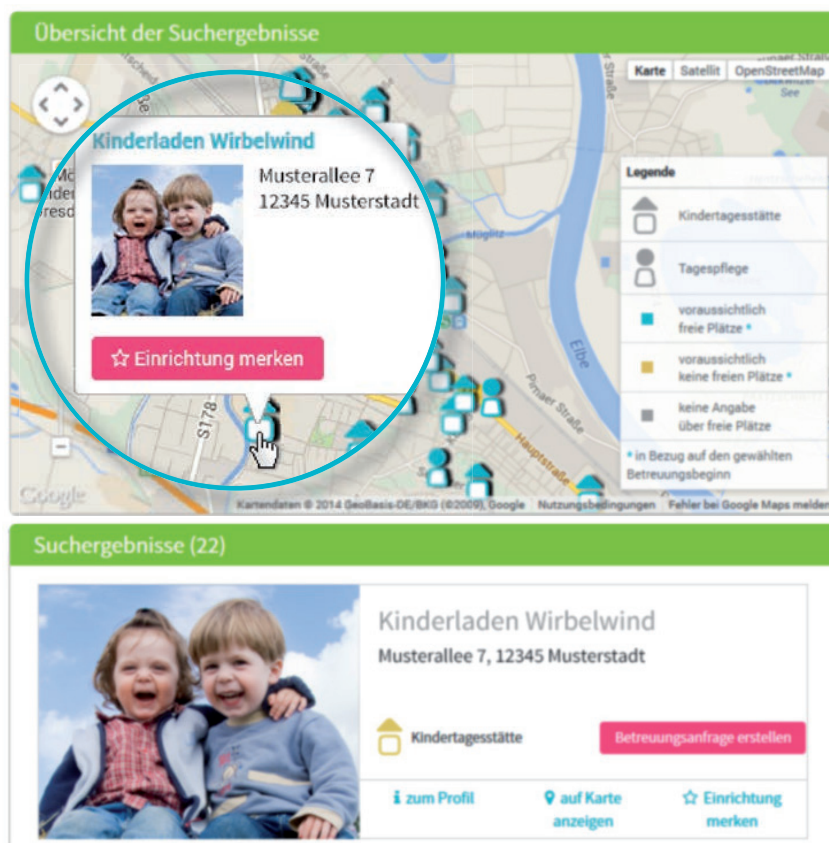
Übersicht der Suchergebnisse

Karte | Satellit | OpenStreetMap

Kinderladen Wirbelwind

Musterallee 7
12345 Musterstadt

☆ Einrichtung merken

Legende

Kindertagesstätte

Tagespflege

voraussichtlich freie Plätze *

voraussichtlich keine freien Plätze *

keine Angabe über freie Plätze

* in Bezug auf den gewählten Betreuungsbeginn

Elbe

Pirnaer Straße

Hauptstraße

S178

Google

Kartendaten © 2014 GeoBasis-DE/BKG (©2009), Google   Nutzungsbedingungen   Fehler bei Google Maps melden

Suchergebnisse (22)

Kinderladen Wirbelwind

Musterallee 7, 12345 Musterstadt

Kindertagesstätte

Betreuungsanfrage erstellen

zum Profil

auf Karte anzeigen

☆ Einrichtung merken